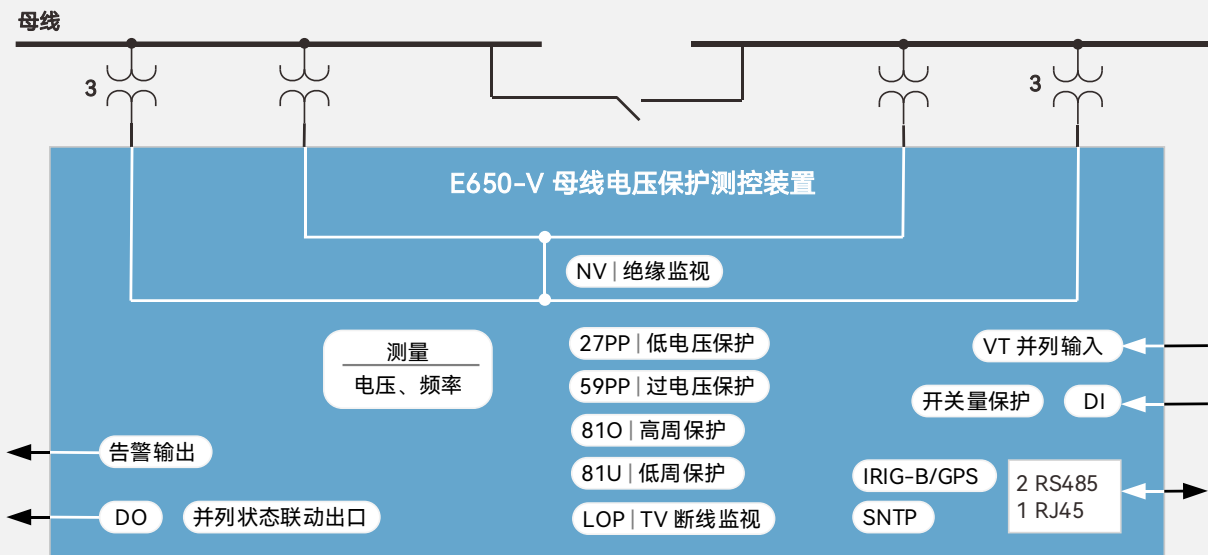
母线

3

3

E650-V 母线电压保护测控装置

NV | 绝缘监视

测量

电压、频率

27PP | 低电压保护

59PP | 过电压保护

81O | 高周保护

81U | 低周保护

LOP | TV 断线监视

VT 并列输入

开关量保护

DI

告警输出

DO

并列状态联动出口

IRIG-B/GPS

SNTP

2 RS485
1 RJ45